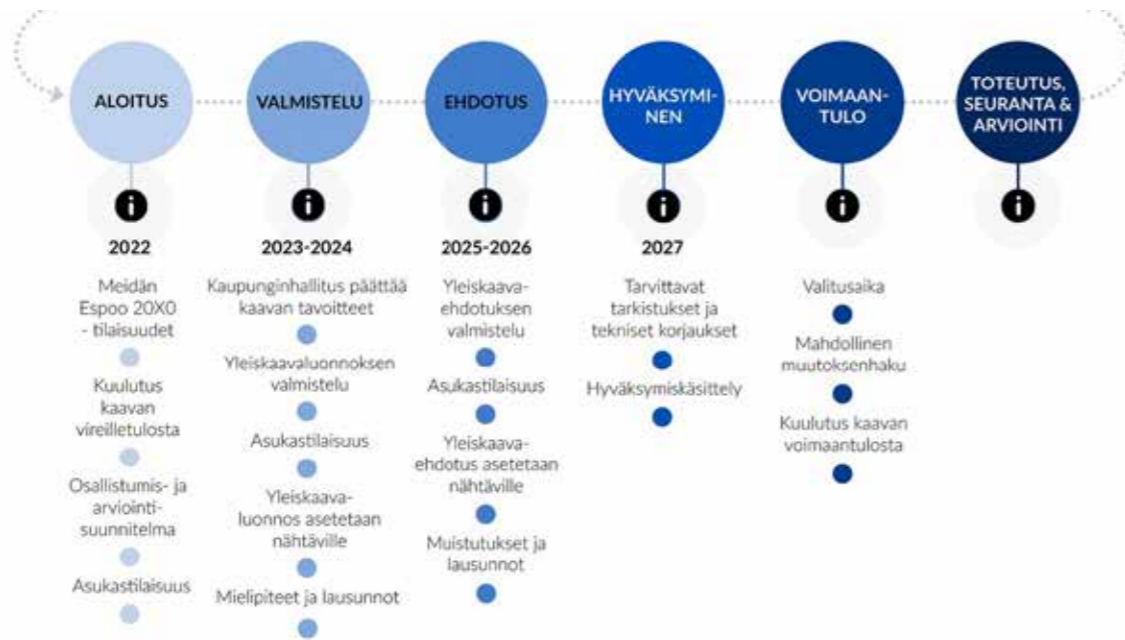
ALOITUS

2022

Meidän Espoo 20X0 - tilaisuudet

Kuulutus kaavan vireilletulosta

Osallistumis- ja arviointisuunnitelma

Asukastilaisuus

VALMISTELU

2023-2024

Kaupunginhallitus päättää kaavan tavoitteet

Yleiskaavaluonnoksen valmistelu

Asukastilaisuus

Yleiskaava-luonnos asetetaan nähtäville

Mielipiteet ja lausunnot

EHDOTUS

2025-2026

Yleiskaava-ehdotuksen valmistelu

Asukastilaisuus

Yleiskaava-ehdotus asetetaan nähtäville

Muistutukset ja lausunnot

HYVÄKSYMINEN

2027

Tarvittavat tarkistukset ja tekniset korjaukset

Hyväksymiskäsittely

VOIMAANTULO

Valitusaika

Mahdollinen muutoksenhaku

Kuulutus kaavan voimaantulosta

TOTEUTUS, SEURANTA & ARVIOINTI